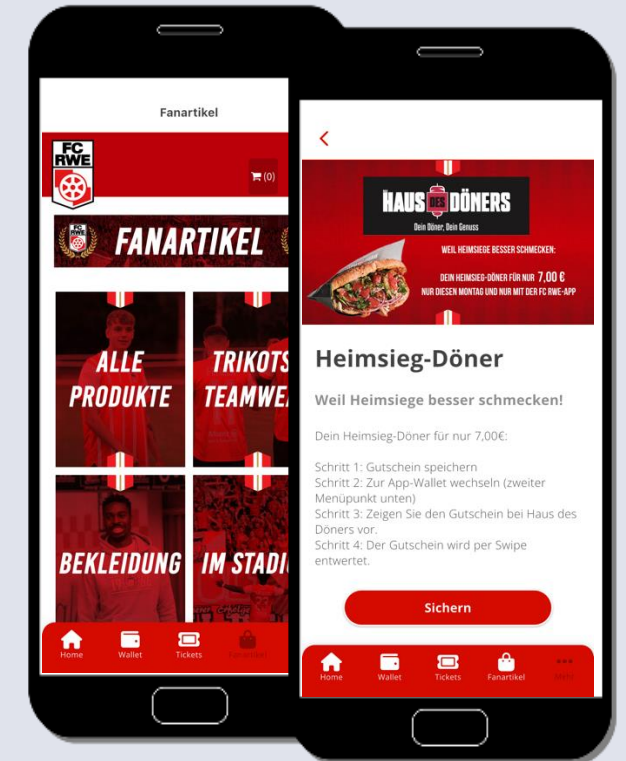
Fanartikel

FC RWE

(0)

FANARTIKEL

ALLE PRODUKTE

TRIKOTS TEAMWE

BEKLEIDUNG

IM STADI

Home Wallet Tickets Fanartikel

<

DAS HAUS DES DÖNERS

Dein Döner, Dein Genuss

WEIL HEIMSIEGE BESSER SCHMECKEN:

DEIN HEIMSIEG-DÖNER FÜR NUR 7,00 €

NUR DIESEN MONTAG UND NUR MIT DER FC RWE-APP

Heimsieg-Döner

Weil Heimsiege besser schmecken!

Dein Heimsieg-Döner für nur 7,00€:

Schritt 1: Gutschein speichern
Schritt 2: Zur App-Wallet wechseln (zweiter Menüpunkt unten)
Schritt 3: Zeigen Sie den Gutschein bei Haus des Döners vor.
Schritt 4: Der Gutschein wird per Swipe entwertet.

Sichern

Home Wallet Tickets Fanartikel Mehr